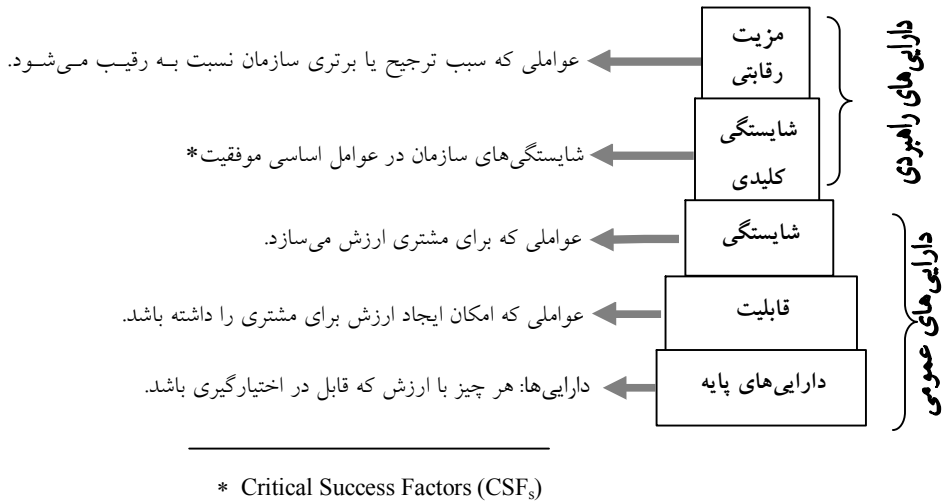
دارایی‌های راهبردی

مزیت رقابتی

عواملی که سبب ترجیح یا برتری سازمان نسبت بـه رقیـب مـی‌شـود.

شایستگی کلیدی

شایستگی‌های سازمان در عوامل اساسی موفقیت*

دارایی‌های عمومی

شایستگی

عواملی که برای مشتری ارزش می‌سازد.

قابلیت

عواملی که امکان ایجاد ارزش برای مشتری را داشته باشد.

دارایی‌های پایه

دارایی‌ها: هر چیز با ارزش که قابل در اختیارگیری باشد.

* Critical Success Factors ($CSF_s$)